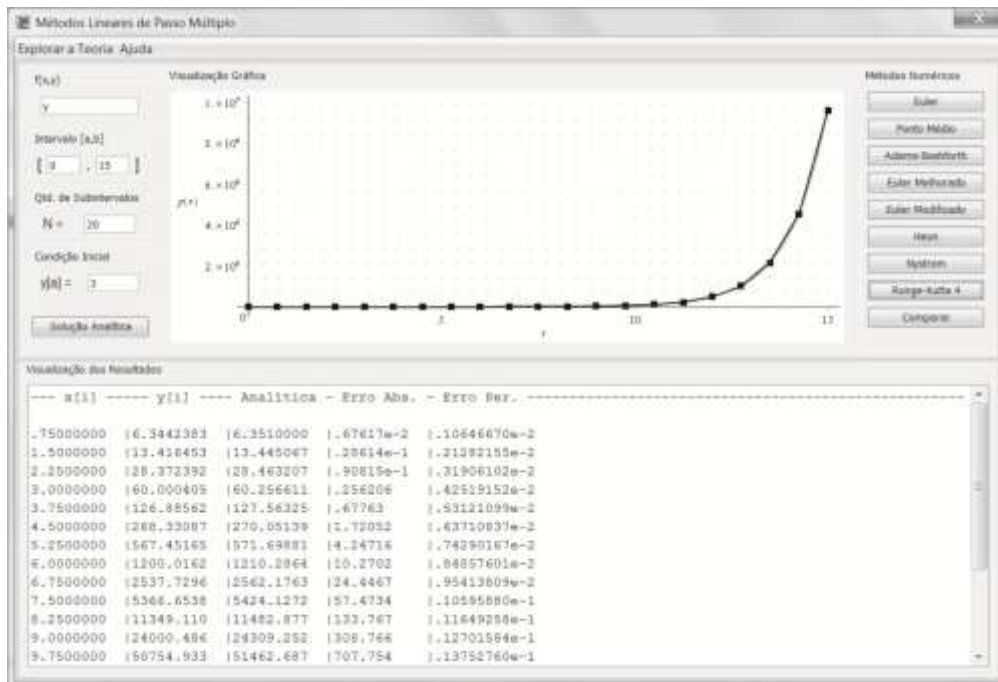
Métodos Lineares de Passo Múltiplo

Explorar a Teoria Ajuda

f(x,y)

y

Intervalo [a,b]

[ 0 , 15 ]

Qtd. de Subintervalos

N = 20

Condição Inicial

y[a] = 3

Solução Analítica

Visualização Gráfica

$1\times10^7$

$8\times10^6$

$6\times10^6$

$4\times10^6$

$2\times10^6$

y(x)

0

5

10

15

x

Métodos Numéricos

Euler

Ponto Médio

Adams Bashforth

Euler Melhorado

Euler Modificado

Heun

Nystrom

Runge-Kutta 4

Comparar

Visualização dos Resultados

---- x[i] ------ y[i] ---- Analitica - Erro Abs. - Erro Per. ----

| x[i] | y[i] | Analitica | Erro Abs. | Erro Per. |
|---|---|---|---|---|
| .75000000 | 6.3442383 | 6.3510000 | .67617e-2 | .10646670e-2 |
| 1.5000000 | 13.418453 | 13.445067 | .28614e-1 | .21282155e-2 |
| 2.2500000 | 28.372392 | 28.463207 | .90815e-1 | .31906102e-2 |
| 3.0000000 | 60.000405 | 60.256611 | .256206 | .42519152e-2 |
| 3.7500000 | 126.88562 | 127.56325 | .67763 | .53121099e-2 |
| 4.5000000 | 268.33087 | 270.05139 | 1.72052 | .63710837e-2 |
| 5.2500000 | 567.45165 | 571.69881 | 4.24716 | .74290167e-2 |
| 6.0000000 | 1200.0162 | 1210.2864 | 10.2702 | .84857601e-2 |
| 6.7500000 | 2537.7296 | 2562.1763 | 24.4467 | .95413609e-2 |
| 7.5000000 | 5366.6538 | 5424.1272 | 57.4734 | .10595880e-1 |
| 8.2500000 | 11349.110 | 11482.877 | 133.767 | .11649258e-1 |
| 9.0000000 | 24000.486 | 24309.252 | 308.766 | .12701584e-1 |
| 9.7500000 | 50754.933 | 51462.687 | 707.754 | .13752760e-1 |